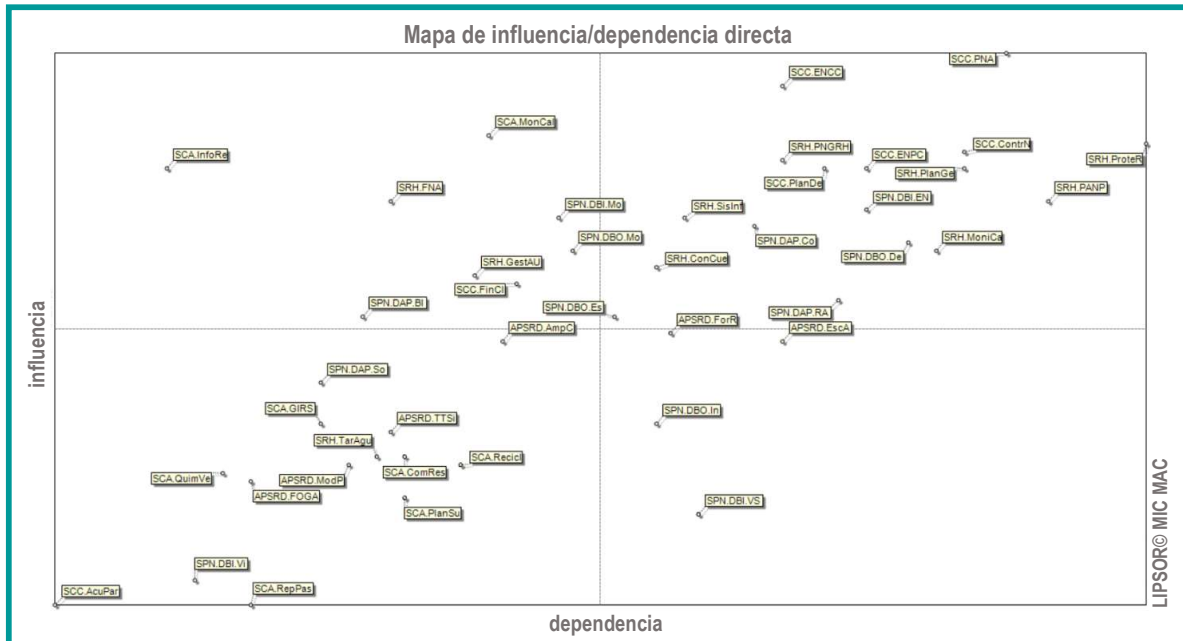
Mapa de influencia/dependencia directa

SCC.PNA
SCC.ENCC
SCA.MonCal
SCA.InfoRe
SRH.PNGRH
SCC.ENPC
SCC.ContrN
SRH.ProteR
SCC.PlanDe
SRH.PlanGe
SRH.PANP
SRH.FNA
SPN.DBI.EN
SPN.DBI.Mo
SRH.SisInf
SPN.DBO.Mo
SPN.DAP.Co
SRH.MoniCa
SPN.DBO.De
SRH.GestAU
SRH.ConCue
SCC.FinCl
SPN.DAP.Bl
SPN.DBO.Es
SPN.DAP.RA
APSRD.ForR
APSRD.AmpC
APSRD.EscA
SPN.DAP.So
SCA.GIRS
APSRD.TTSl
SPN.DBO.In
SRH.TarAgu
SCA.Recicl
SCA.QuimVe
APSRD.ModP
SCA.ComRes
APSRD.FOGA
SPN.DBI.VS
SCA.PlanSu
SPN.DBI.Vi
SCC.AcuPar
SCA.RepPas

influencia
dependencia
LIPSOR© MIC MAC